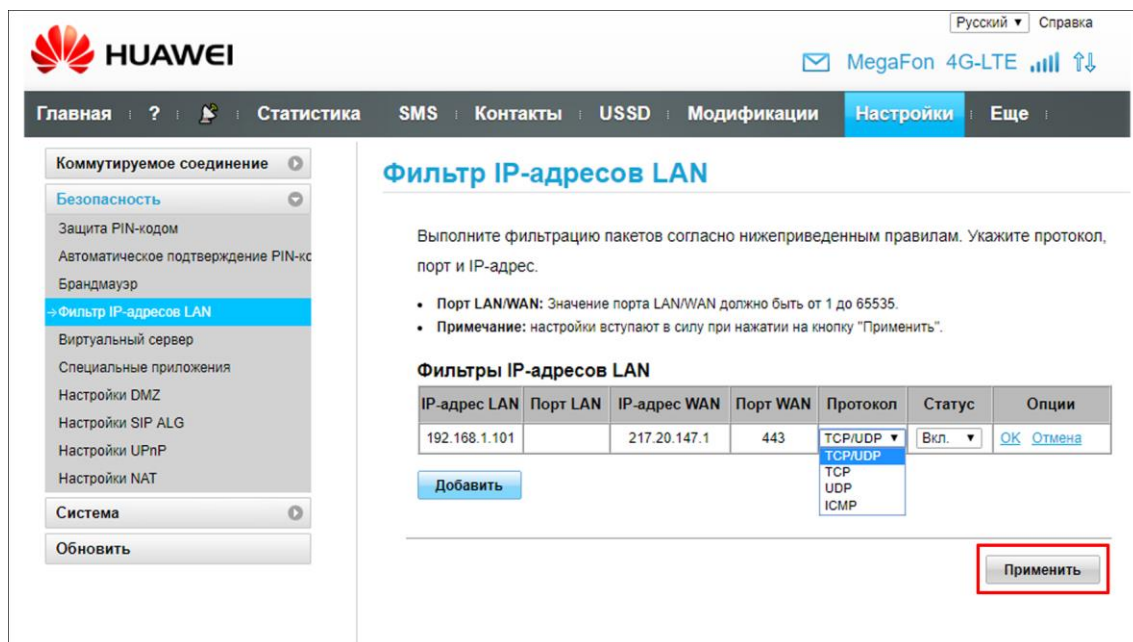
Русский ▾ Справка

HUAWEI

MegaFon 4G-LTE

Главная | ? | Статистика | SMS | Контакты | USSD | Модификации | Настройки | Еще

Коммутируемое соединение
Безопасность
Защита PIN-кодом
Автоматическое подтверждение PIN-ко
Брандмауэр
Фильтр IP-адресов LAN
Виртуальный сервер
Специальные приложения
Настройки DMZ
Настройки SIP ALG
Настройки UPnP
Настройки NAT
Система
Обновить

Фильтр IP-адресов LAN

Выполните фильтрацию пакетов согласно нижеприведенным правилам. Укажите протокол, порт и IP-адрес.

• Порт LAN/WAN: Значение порта LAN/WAN должно быть от 1 до 65535.
• Примечание: настройки вступают в силу при нажатии на кнопку "Применить".

Фильтры IP-адресов LAN

| IP-адрес LAN | Порт LAN | IP-адрес WAN | Порт WAN | Протокол | Статус | Опции |
|---|---|---|---|---|---|---|
| 192.168.1.101 | | 217.20.147.1 | 443 | TCP/UDP ▾ | Вкл. ▾ | OK Отмена |

TCP/UDP
TCP
UDP
ICMP

Добавить

Применить